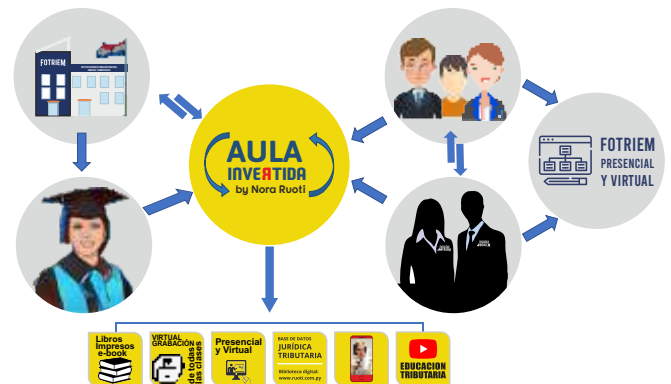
FOTRIEM

AULA INVERTIDA by Nora Ruoti

FOTRIEM PRESENCIAL Y VIRTUAL

Libros impresos e-book

VIRTUAL GRABACIÓN de todas las clases

Presencial y Virtual

BASE DE DATOS JURÍDICA TRIBUTARIA Biblioteca digital: www.ruoti.com.py

EDUCACION TRIBUTARIA